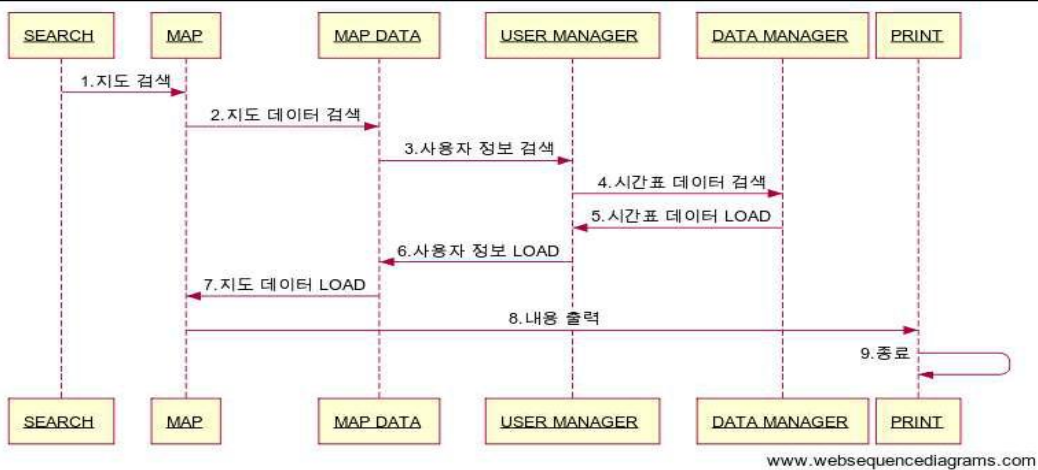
SEARCH MAP MAP DATA USER MANAGER DATA MANAGER PRINT

1.지도 검색
2.지도 데이터 검색
3.사용자 정보 검색
4.시간표 데이터 검색
5.시간표 데이터 LOAD
6.사용자 정보 LOAD
7.지도 데이터 LOAD
8.내용 출력
9.종료

SEARCH MAP MAP DATA USER MANAGER DATA MANAGER PRINT

www.websequencediagrams.com